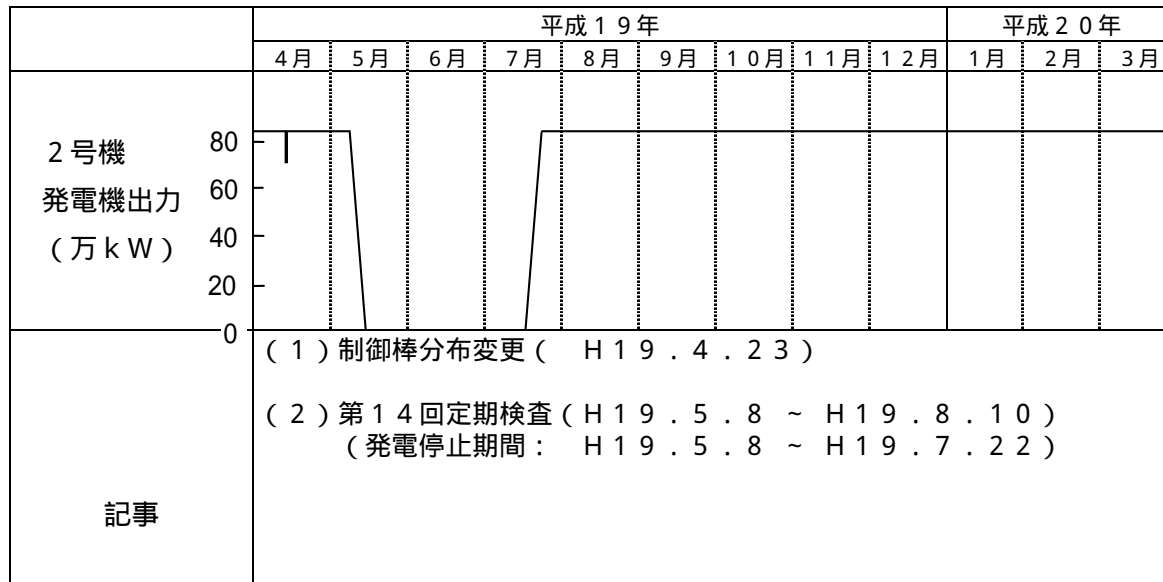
| | 平成１９年 | | | | | | | | | 平成２０年 | | |
|---|---|---|---|---|---|---|---|---|---|---|---|---|
| | 4月 | 5月 | 6月 | 7月 | 8月 | 9月 | １０月 | １１月 | １２月 | 1月 | 2月 | 3月 |

２号機
発電機出力
（万ｋＷ）

80
60
40
20
0

記事

（１）制御棒分布変更（　Ｈ１９．４．２３）

（２）第１４回定期検査（Ｈ１９．５．８ ～ Ｈ１９．８．１０）
（発電停止期間：　Ｈ１９．５．８ ～ Ｈ１９．７．２２）